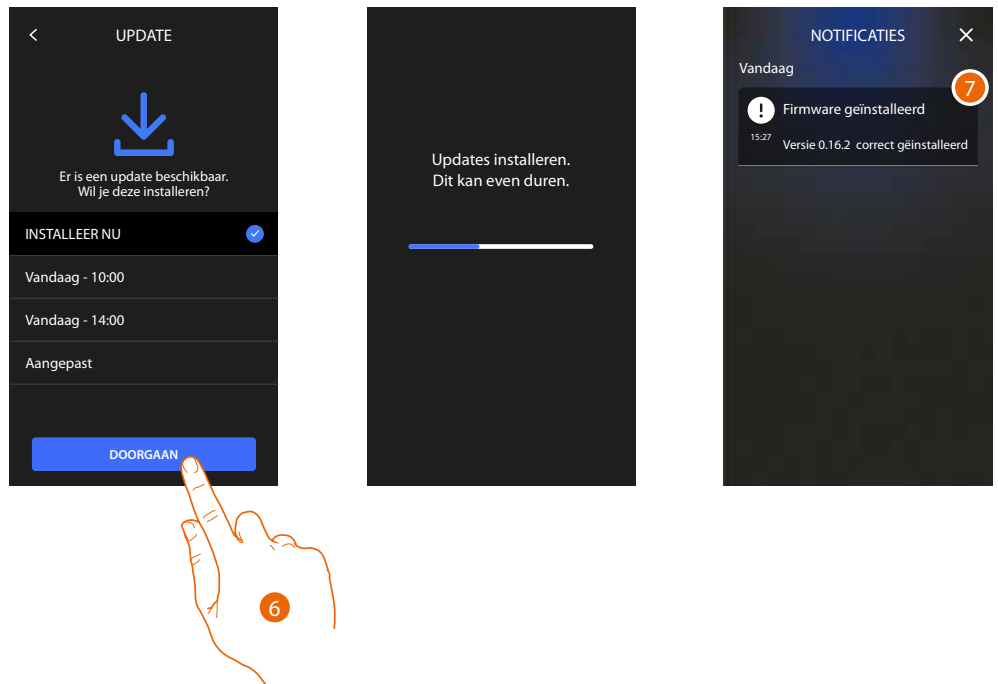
UPDATE

Er is een update beschikbaar.
Wil je deze installeren?

INSTALLEER NU

Vandaag - 10:00

Vandaag - 14:00

Aangepast

DOORGAAN

6

Updates installeren.
Dit kan even duren.

NOTIFICATIES

Vandaag

7

Firmware geïnstalleerd

15:27

Versie 0.16.2 correct geïnstalleerd